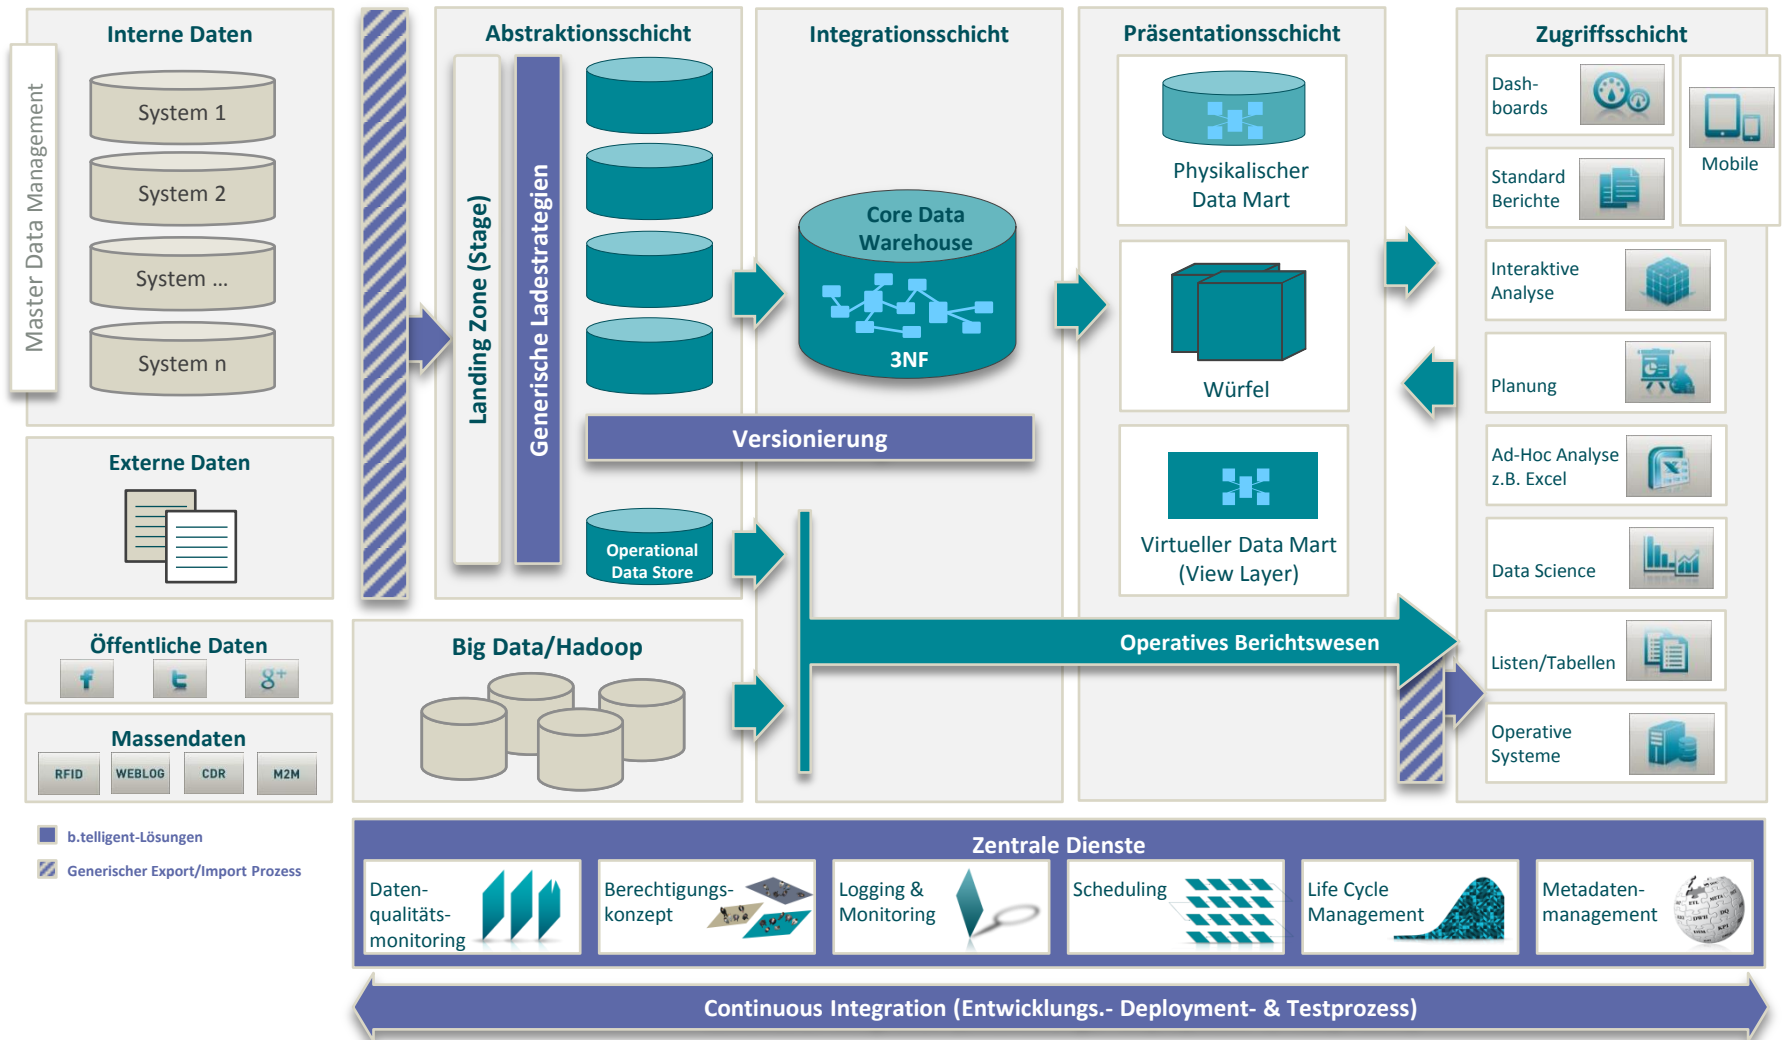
Interne Daten

Master Data Management

System 1

System 2

System ...

System n

Externe Daten

Öffentliche Daten

Massendaten

RFID

WEBLOG

CDR

M2M

b.telligent-Lösungen

Generischer Export/Import Prozess

Abstraktionsschicht

Landing Zone (Stage)

Generische Ladestrategien

Operational Data Store

Versionierung

Big Data/Hadoop

Integrationsschicht

Core Data Warehouse

3NF

Operatives Berichtswesen

Präsentationsschicht

Physikalischer Data Mart

Würfel

Virtueller Data Mart (View Layer)

Zugriffsschicht

Dash-boards

Mobile

Standard Berichte

Interaktive Analyse

Planung

Ad-Hoc Analyse z.B. Excel

Data Science

Listen/Tabellen

Operative Systeme

Zentrale Dienste

Datenqualitätsmonitoring

Berechtigungskonzept

Logging & Monitoring

Scheduling

Life Cycle Management

Metadatenmanagement

Continuous Integration (Entwicklungs.- Deployment- & Testprozess)